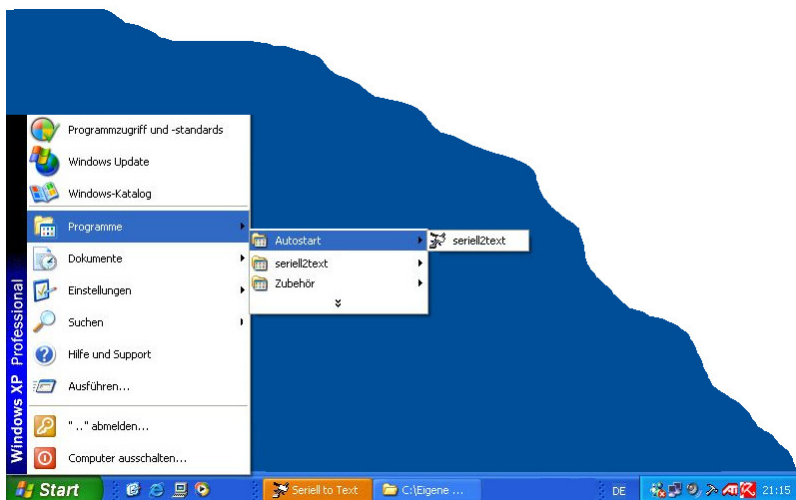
Windows XP Professional

Programmzugriff und -standards
Windows Update
Windows-Katalog
Programme
Dokumente
Einstellungen
Suchen
Hilfe und Support
Ausführen...
".." abmelden...
Computer ausschalten...

Autostart
seriell2text
Zubehör

seriell2text

Start
Seriell to Text
C:\Eigene ...
DE
21:15